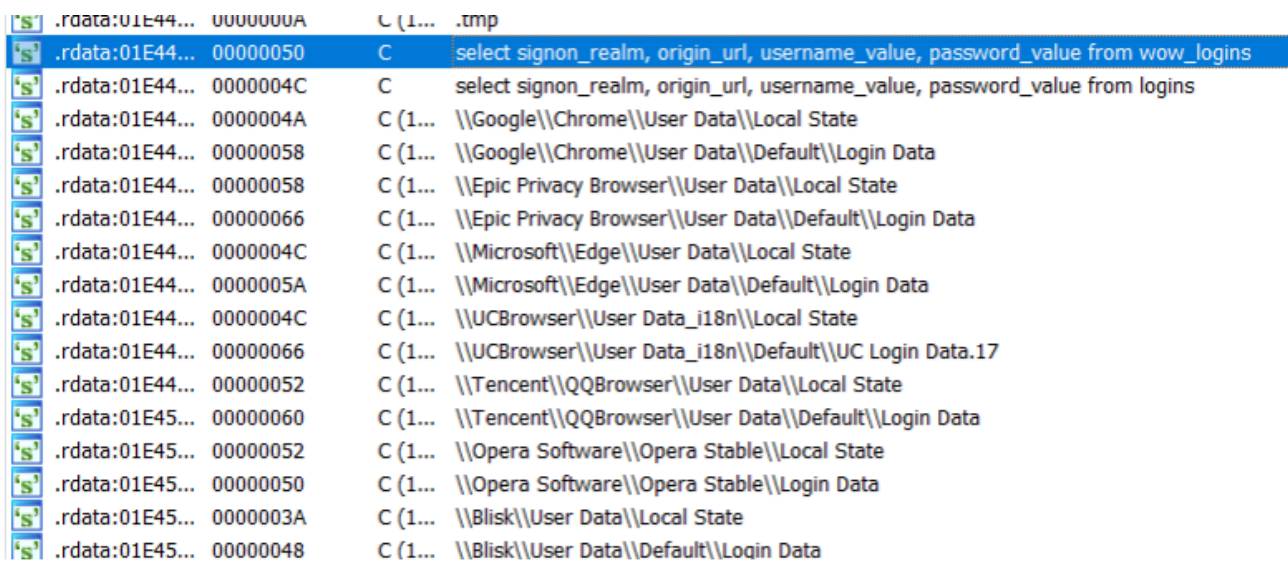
| | | | |
|---|---|---|---|
| 's' .rdata:01E44... | 0000000A | C (1... | .tmp |
| 's' .rdata:01E44... | 00000050 | C | select signon_realm, origin_url, username_value, password_value from wow_logins |
| 's' .rdata:01E44... | 0000004C | C | select signon_realm, origin_url, username_value, password_value from logins |
| 's' .rdata:01E44... | 0000004A | C (1... | \\Google\\Chrome\\User Data\\Local State |
| 's' .rdata:01E44... | 00000058 | C (1... | \\Google\\Chrome\\User Data\\Default\\Login Data |
| 's' .rdata:01E44... | 00000058 | C (1... | \\Epic Privacy Browser\\User Data\\Local State |
| 's' .rdata:01E44... | 00000066 | C (1... | \\Epic Privacy Browser\\User Data\\Default\\Login Data |
| 's' .rdata:01E44... | 0000004C | C (1... | \\Microsoft\\Edge\\User Data\\Local State |
| 's' .rdata:01E44... | 0000005A | C (1... | \\Microsoft\\Edge\\User Data\\Default\\Login Data |
| 's' .rdata:01E44... | 0000004C | C (1... | \\UCBrowser\\User Data_i18n\\Local State |
| 's' .rdata:01E44... | 00000066 | C (1... | \\UCBrowser\\User Data_i18n\\Default\\UC Login Data.17 |
| 's' .rdata:01E44... | 00000052 | C (1... | \\Tencent\\QQBrowser\\User Data\\Local State |
| 's' .rdata:01E45... | 00000060 | C (1... | \\Tencent\\QQBrowser\\User Data\\Default\\Login Data |
| 's' .rdata:01E45... | 00000052 | C (1... | \\Opera Software\\Opera Stable\\Local State |
| 's' .rdata:01E45... | 00000050 | C (1... | \\Opera Software\\Opera Stable\\Login Data |
| 's' .rdata:01E45... | 0000003A | C (1... | \\Blisk\\User Data\\Local State |
| 's' .rdata:01E45... | 00000048 | C (1... | \\Blisk\\User Data\\Default\\Login Data |